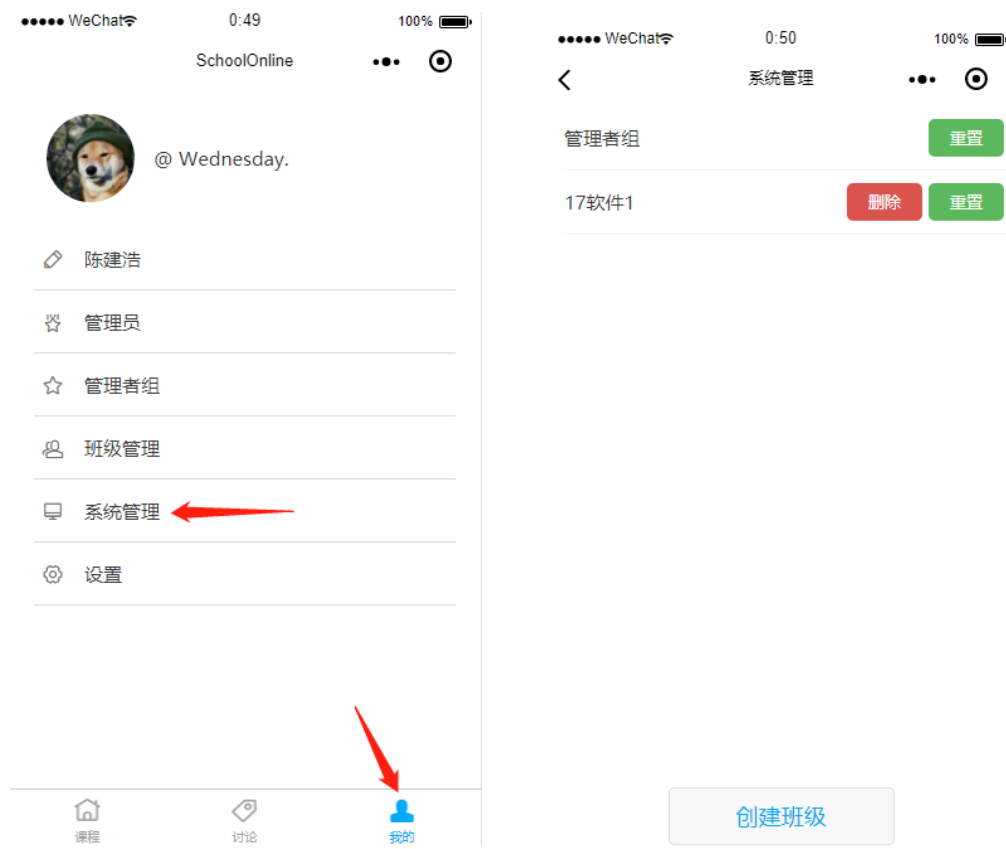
●●●●● WeChat 0:49 100%

SchoolOnline

@ Wednesday.

陈建浩

管理员

管理者组

班级管理

系统管理

设置

课程

讨论

我的

●●●●● WeChat 0:50 100%

系统管理

管理者组

重置

17软件1

删除

重置

创建班级